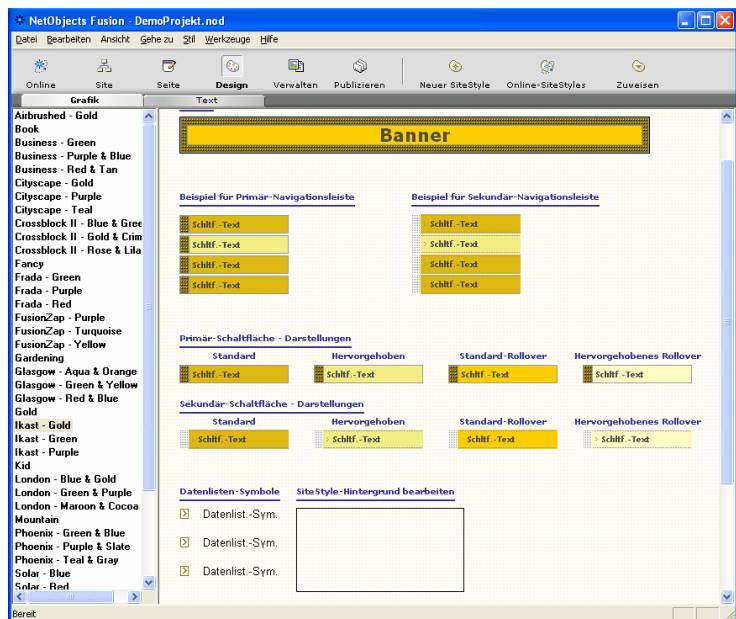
NetObjects Fusion - DemoProjekt.nod

Datei Bearbeiten Ansicht Gehe zu Stil Werkzeuge Hilfe

Online Site Seite Design Verwalten Publizieren Neuer SiteStyle Online-SiteStyles Zuweisen

Grafik Text

Airbrushed - Gold
Book
Business - Green
Business - Purple & Blue
Business - Red & Tan
Cityscape - Gold
Cityscape - Purple
Cityscape - Teal
Crossblock II - Blue & Gree
Crossblock II - Gold & Crim
Crossblock II - Rose & Lila
Fancy
Frada - Green
Frada - Purple
Frada - Red
FusionZap - Purple
FusionZap - Turquoise
FusionZap - Yellow
Gardening
Glasgow - Aqua & Orange
Glasgow - Green & Yellow
Glasgow - Red & Blue
Gold
Ikast - Gold
Ikast - Green
Ikast - Purple
Kid
London - Blue & Gold
London - Green & Purple
London - Maroon & Cocoa
Mountain
Phoenix - Green & Blue
Phoenix - Purple & Slate
Phoenix - Teal & Gray
Solar - Blue
Solar - Red

Banner

Beispiel für Primär-Navigationsleiste

Schltf.-Text
Schltf.-Text
Schltf.-Text
Schltf.-Text

Beispiel für Sekundär-Navigationsleiste

Schltf.-Text
Schltf.-Text
Schltf.-Text
Schltf.-Text

Primär-Schaltfläche - Darstellungen

| Standard | Hervorgehoben | Standard-Rollover | Hervorgehobenes Rollover |
|---|---|---|---|
| Schltf.-Text | Schltf.-Text | Schltf.-Text | Schltf.-Text |

Sekundär-Schaltfläche - Darstellungen

| Standard | Hervorgehoben | Standard-Rollover | Hervorgehobenes Rollover |
|---|---|---|---|
| Schltf.-Text | Schltf.-Text | Schltf.-Text | Schltf.-Text |

Datenlisten-Symbole

Datenlist.-Sym.
Datenlist.-Sym.
Datenlist.-Sym.

SiteStyle-Hintergrund bearbeiten

Bereit